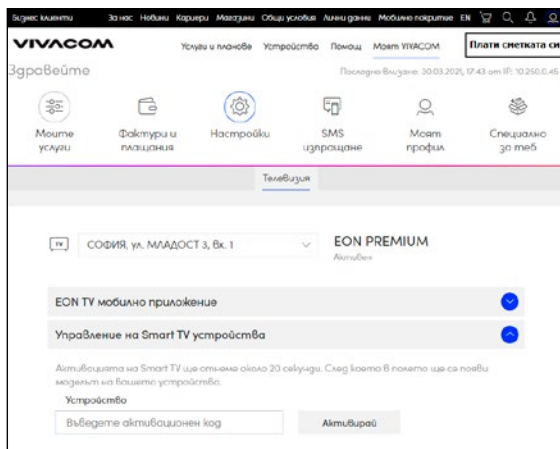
Бизнес клиенти За нас Новини Кариери Магазини Общи условия Лични данни Мобилно покритие EN

VIVACOM Услуги и планове Устройства Помощ Моят VIVACOM Плати сметката си

Здравейте

Последно влизане: 30.03.2021, 17:43 от IP: 10.250.0.45

Моите услуги

Фактури и плащания

Настройки

SMS известяване

Моят профил

Специално за теб

Телевизия

TV СОФИЯ, ул. МЛАДОСТ 3, бл. 1

EON PREMIUM
Активен

EON TV мобилно приложение

Управление на Smart TV устройства

Активацията на Smart TV ще отнеме около 20 секунди. След което в полето ще се появи моделът на вашето устройство.

Устройство

Въведете активационен код

Активирай